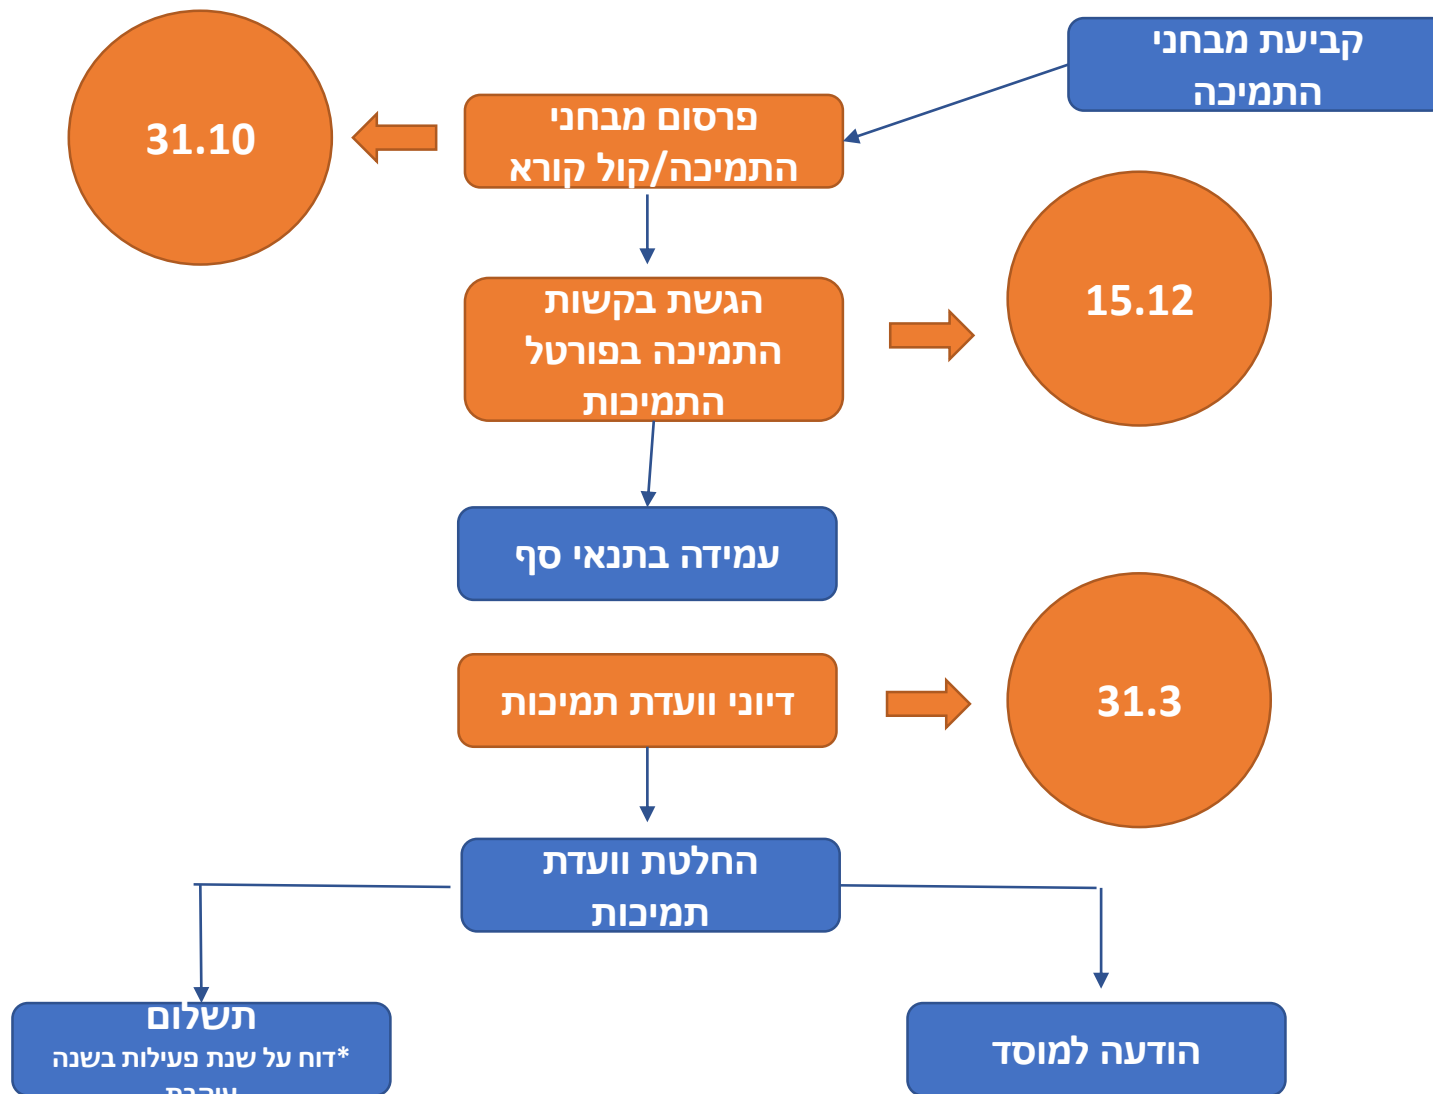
קביעת מבחני התמיכה

פרסום מבחני התמיכה/קול קורא

31.10

הגשת בקשות התמיכה בפורטל התמיכות

15.12

עמידה בתנאי סף

דיוני וועדת תמיכות

31.3

החלטת וועדת תמיכות

הודעה למוסד

תשלום
*דוח על שנת פעילות בשנה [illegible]